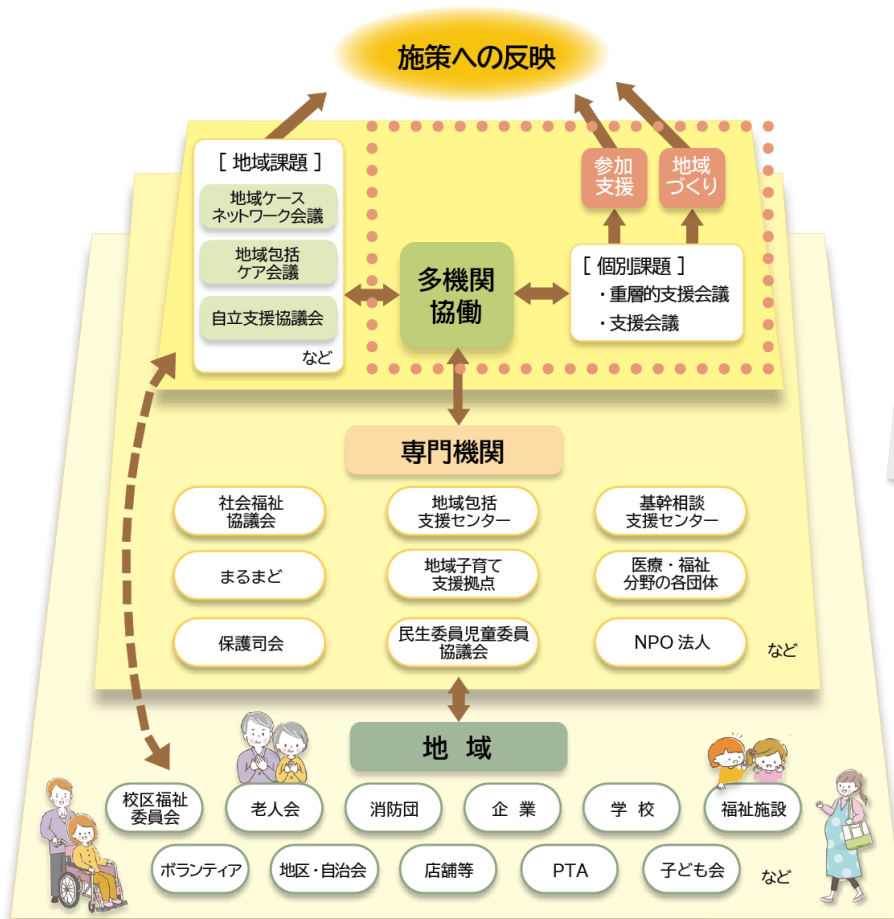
施策への反映

［ 地域課題 ］
地域ケースネットワーク会議
地域包括ケア会議
自立支援協議会
など

多機関協働

参加支援

地域づくり

［ 個別課題 ］
・重層的支援会議
・支援会議

専門機関

社会福祉協議会
地域包括支援センター
基幹相談支援センター
まるまど
地域子育て支援拠点
医療・福祉分野の各団体
保護司会
民生委員児童委員協議会
NPO 法人
など

地　域

校区福祉委員会
老人会
消防団
企　業
学　校
福祉施設
ボランティア
地区・自治会
店舗等
PTA
子ども会
など